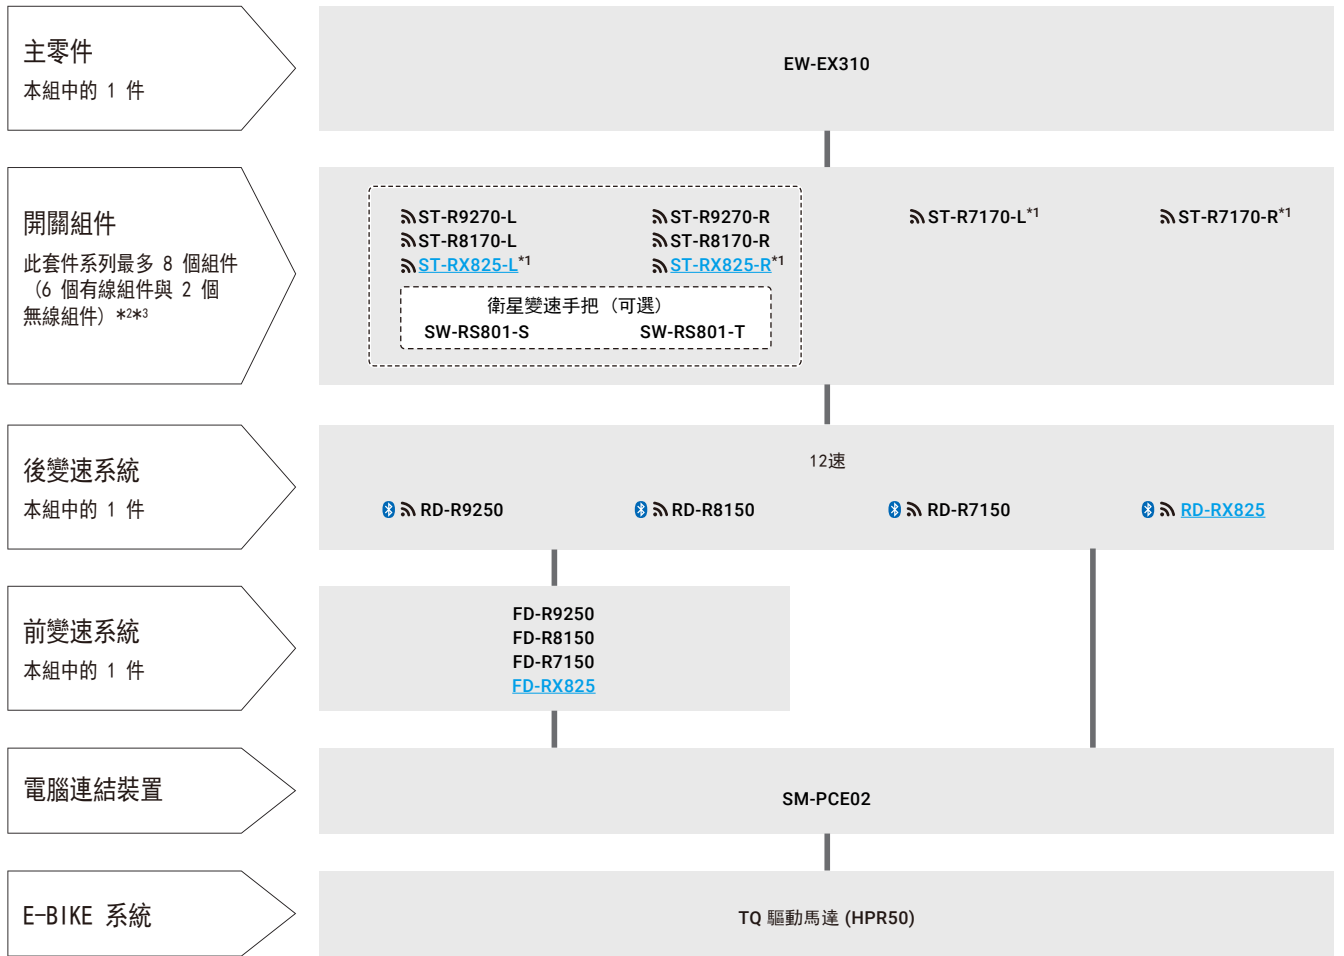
主零件
本組中的 1 件

EW-EX310

開關組件
此套件系列最多 8 個組件（6 個有線組件與 2 個無線組件）*2*3

ST-R9270-L
ST-R8170-L
ST-RX825-L*1

ST-R9270-R
ST-R8170-R
ST-RX825-R*1

衛星變速手把（可選）
SW-RS801-S
SW-RS801-T

ST-R7170-L*1

ST-R7170-R*1

後變速系統
本組中的 1 件

12速

RD-R9250
RD-R8150
RD-R7150
RD-RX825

前變速系統
本組中的 1 件

FD-R9250
FD-R8150
FD-R7150
FD-RX825

電腦連結裝置

SM-PCE02

E-BIKE 系統

TQ 驅動馬達 (HPR50)